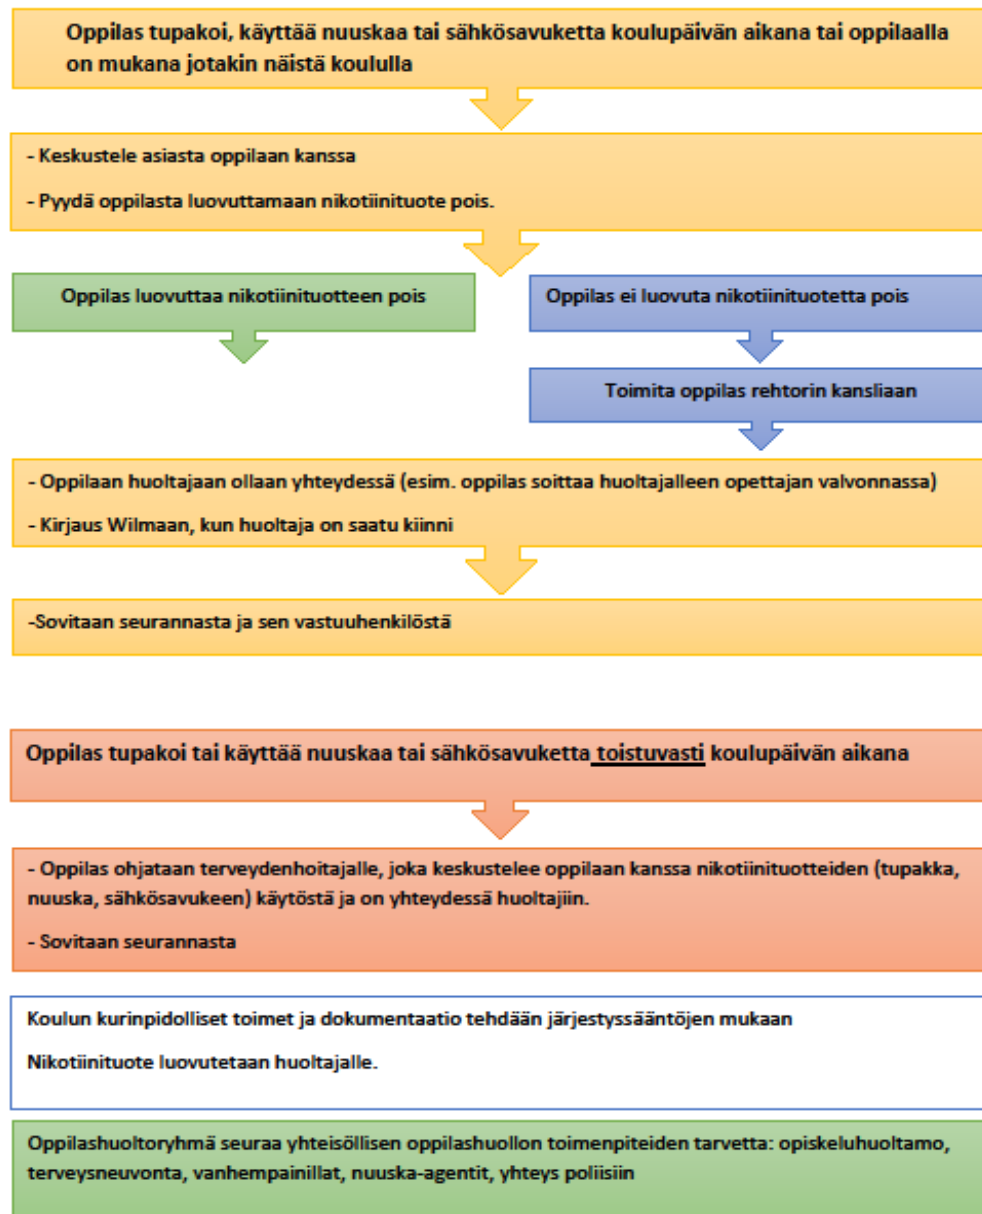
Oppilas tupakoi, käyttää nuuskaa tai sähkösavuketta koulupäivän aikana tai oppilaalla on mukana jotakin näistä koululla

- Keskustele asiasta oppilaan kanssa

- Pyydä oppilasta luovuttamaan nikotiinituote pois.

Oppilas luovuttaa nikotiinituotteen pois

Oppilas ei luovuta nikotiinituotetta pois

Toimita oppilas rehtorin kansliaan

- Oppilaan huoltajaan ollaan yhteydessä (esim. oppilas soittaa huoltajalleen opettajan valvonnassa)

- Kirjaus Wilmaan, kun huoltaja on saatu kiinni

-Sovitaan seurannasta ja sen vastuuhenkilöstä

Oppilas tupakoi tai käyttää nuuskaa tai sähkösavuketta toistuvasti koulupäivän aikana

- Oppilas ohjataan terveydenhoitajalle, joka keskustelee oppilaan kanssa nikotiinituotteiden (tupakka, nuuska, sähkösavukeen) käytöstä ja on yhteydessä huoltajiin.

- Sovitaan seurannasta

Koulun kurinpidolliset toimet ja dokumentaatio tehdään järjestyssääntöjen mukaan

Nikotiinituote luovutetaan huoltajalle.

Oppilashuoltoryhmä seuraa yhteisöllisen oppilashuollon toimenpiteiden tarvetta: opiskeluhuoltamo, terveysneuvonta, vanhempainillat, nuuska-agentit, yhteys poliisiin